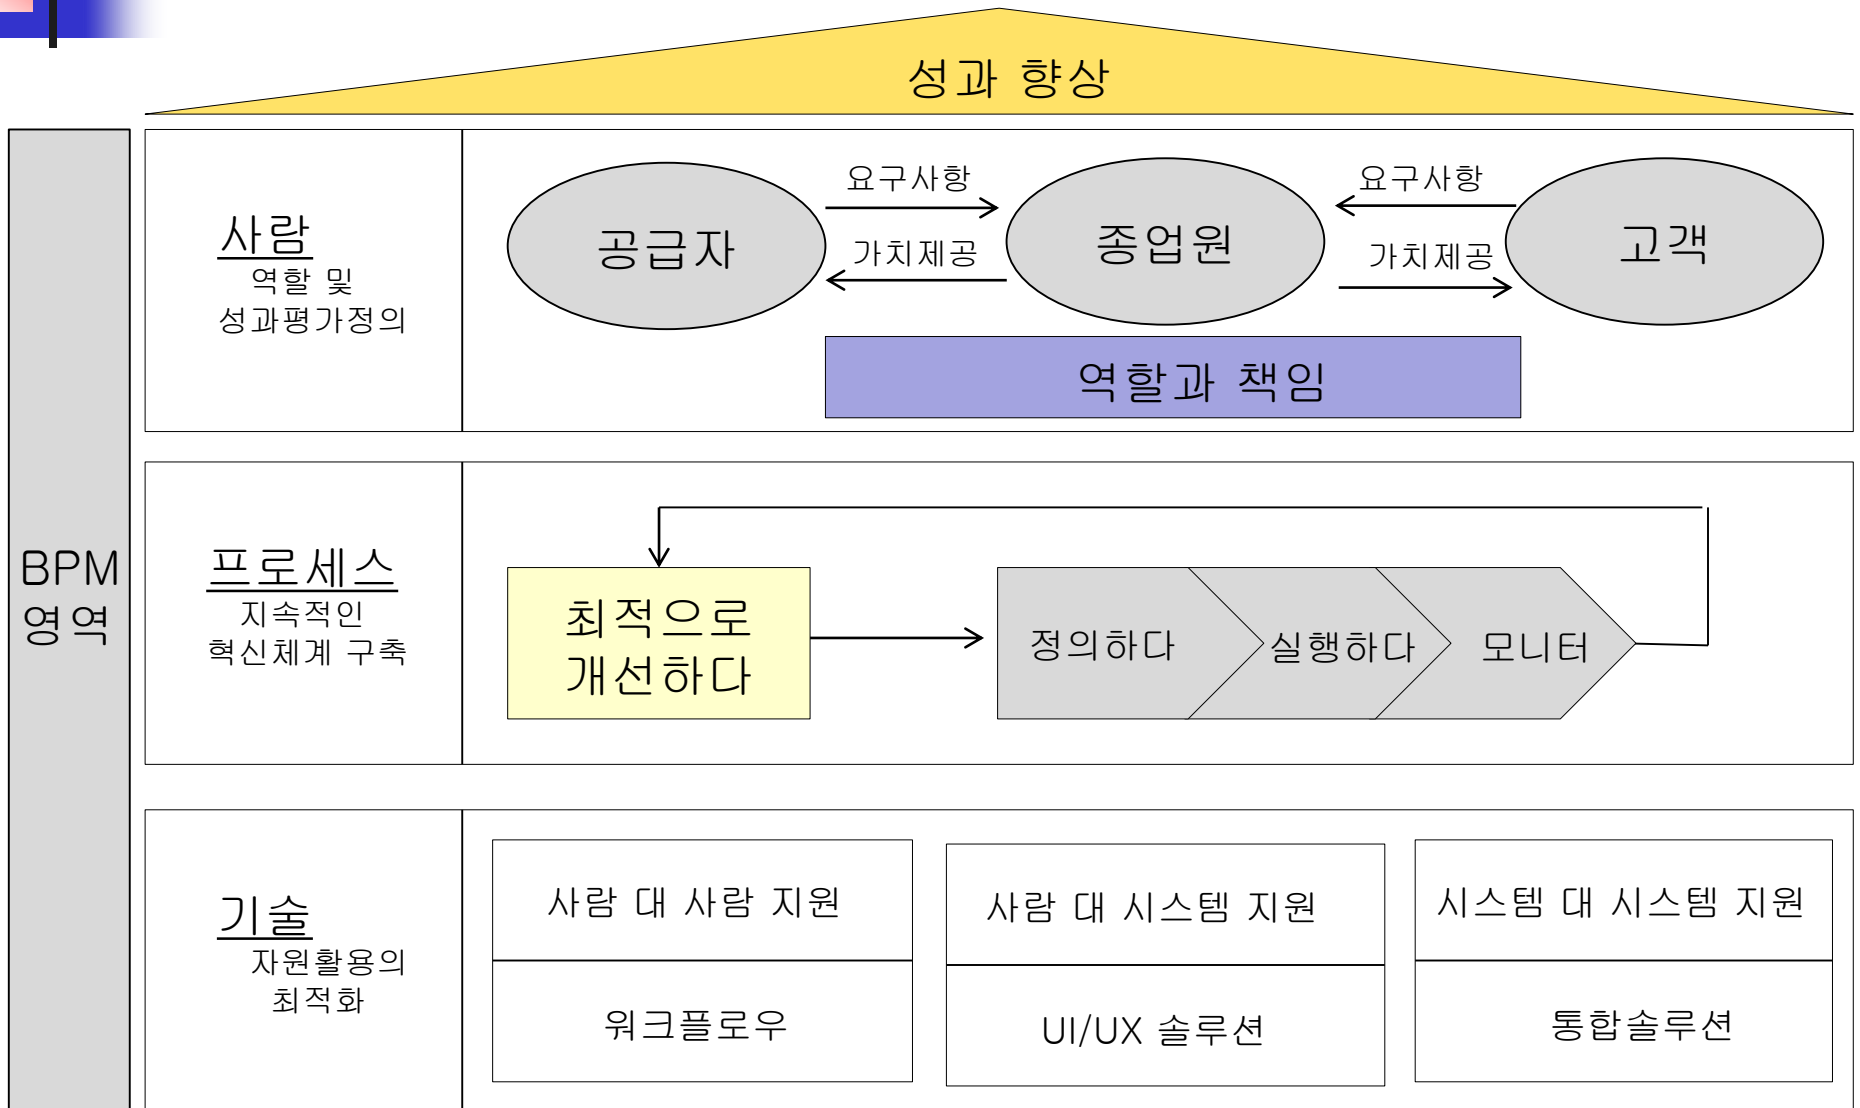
성과 향상

BPM 영역

사람
역할 및 성과평가정의

공급자
요구사항
가치제공
종업원
요구사항
가치제공
고객

역할과 책임

프로세스
지속적인 혁신체계 구축

최적으로 개선하다

정의하다
실행하다
모니터

기술
자원활용의 최적화

| 사람 대 사람 지원 | 사람 대 시스템 지원 | 시스템 대 시스템 지원 |
|---|---|---|
| 워크플로우 | UI/UX 솔루션 | 통합솔루션 |